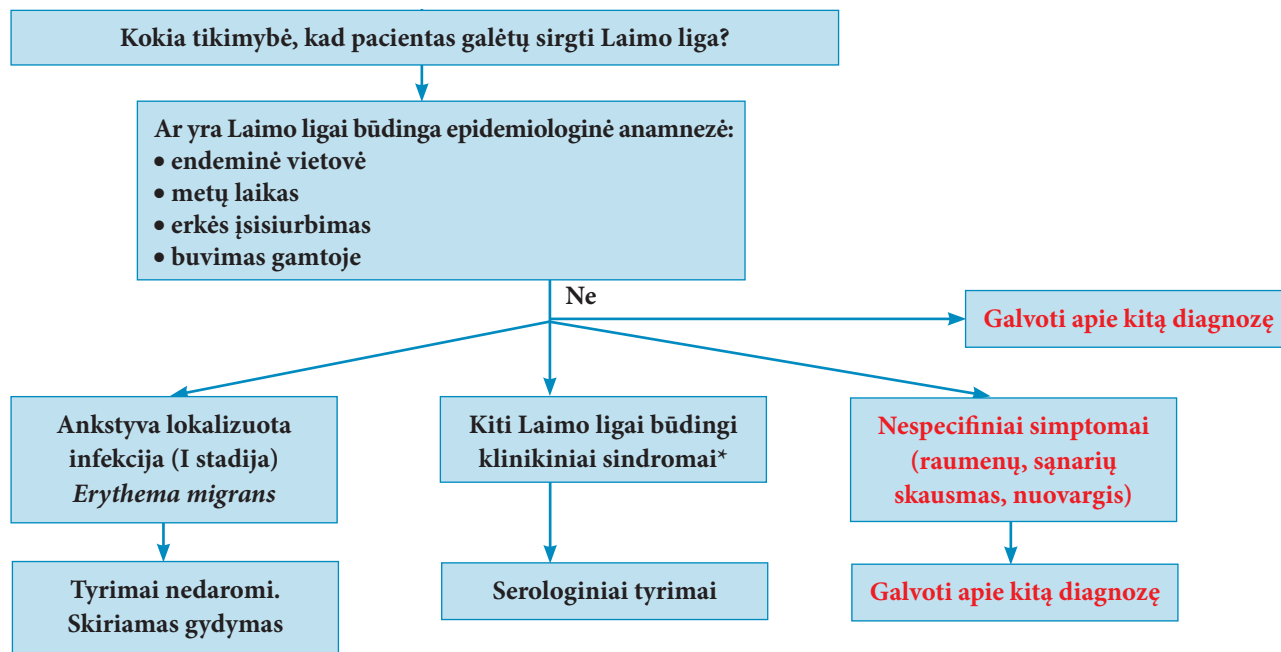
Kokia tikimybė, kad pacientas galėtų sirgti Laimo liga?

Ar yra Laimo ligai būdinga epidemiologinė anamnezė:
• endeminė vietovė
• metų laikas
• erkės įsisiurbimas
• buvimas gamtoje

Ne

Galvoti apie kitą diagnozę

Ankstyva lokalizuota infekcija (I stadija) *Erythema migrans*

Kiti Laimo ligai būdingi klinikiniai sindromai*

Nespecifiniai simptomai (raumenų, sąnarių skausmas, nuovargis)

Tyrimai nedaromi. Skiriamas gydymas

Serologiniai tyrimai

Galvoti apie kitą diagnozę